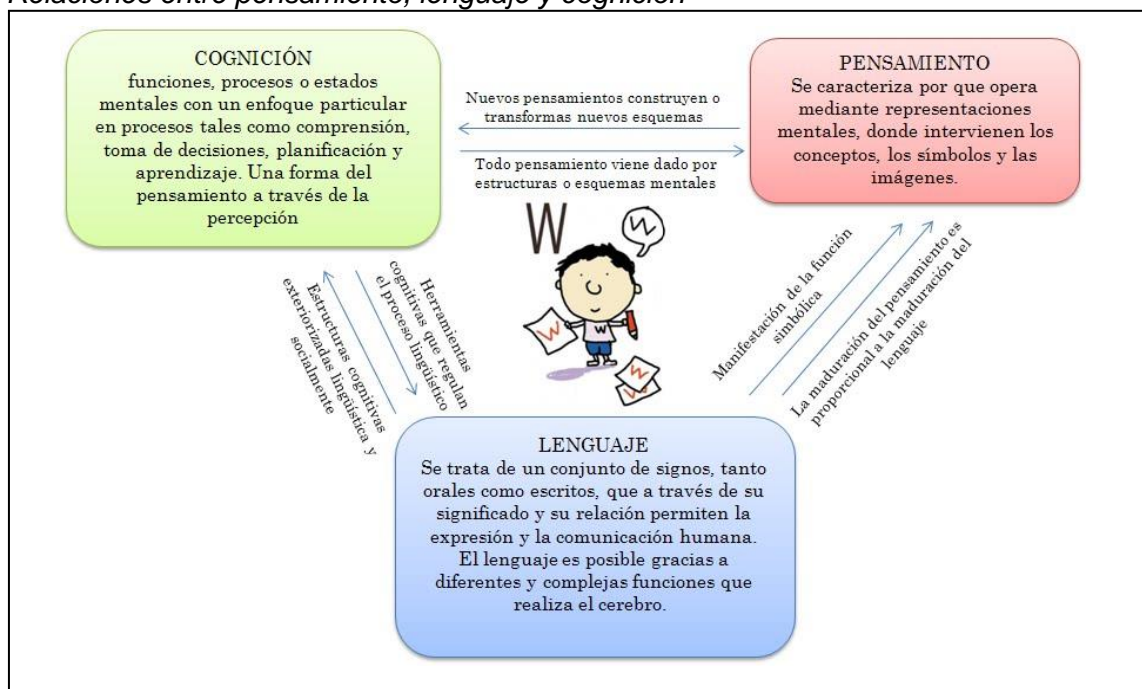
Relaciones entre pensamiento, lenguaje y cognición

COGNICIÓN
funciones, procesos o estados mentales con un enfoque particular en procesos tales como comprensión, toma de decisiones, planificación y aprendizaje. Una forma del pensamiento a través de la percepción

Nuevos pensamientos construyen o transformas nuevos esquemas

Todo pensamiento viene dado por estructuras o esquemas mentales

PENSAMIENTO
Se caracteriza por que opera mediante representaciones mentales, donde intervienen los conceptos, los símbolos y las imágenes.

W

Estructuras cognitivas exteriorizadas lingüística y socialmente

Herramientas cognitivas que regulan el proceso lingüístico

Manifestación de la función simbólica

La maduración del pensamiento es proporcional a la maduración del lenguaje

LENGUAJE
Se trata de un conjunto de signos, tanto orales como escritos, que a través de su significado y su relación permiten la expresión y la comunicación humana. El lenguaje es posible gracias a diferentes y complejas funciones que realiza el cerebro.